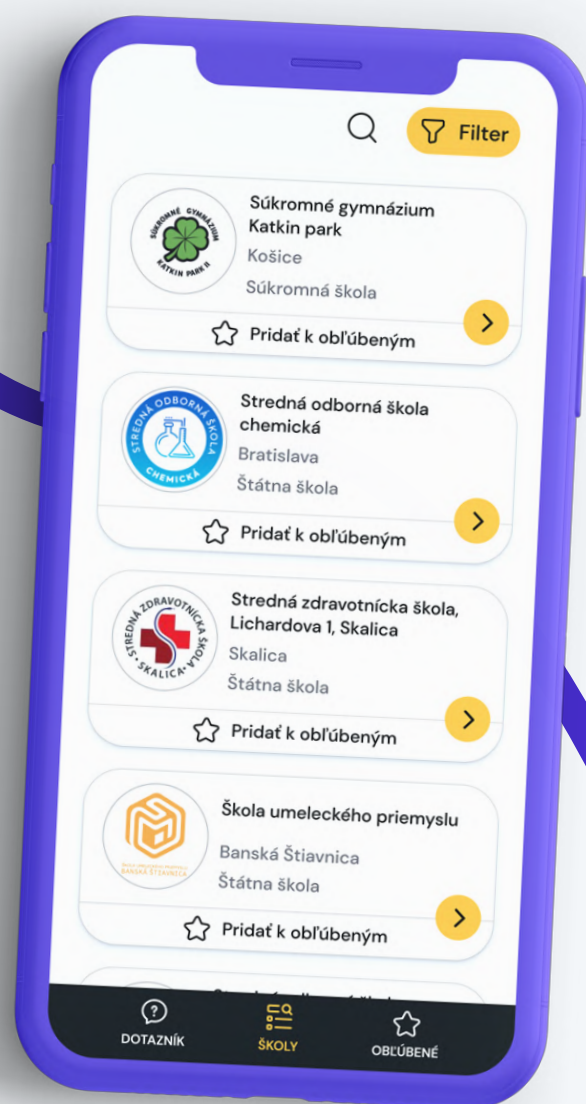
Filter

SÚKROMNÉ GYMNÁZIUM KATKIN PARK

Súkromné gymnázium Katkin park

Košice

Súkromná škola

Pridať k obľúbeným

STREDNÁ ODBORNÁ ŠKOLA CHEMICKÁ

Stredná odborná škola chemická

Bratislava

Štátna škola

Pridať k obľúbeným

STREDNÁ ZDRAVOTNÍCKA ŠKOLA SKALICA

Stredná zdravotnícka škola, Lichardova 1, Skalica

Skalica

Štátna škola

Pridať k obľúbeným

BANSKÁ ŠTIAVNICA

Škola umeleckého priemyslu

Banská Štiavnica

Štátna škola

Pridať k obľúbeným

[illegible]

DOTAZNÍK

ŠKOLY

OBĽÚBENÉ